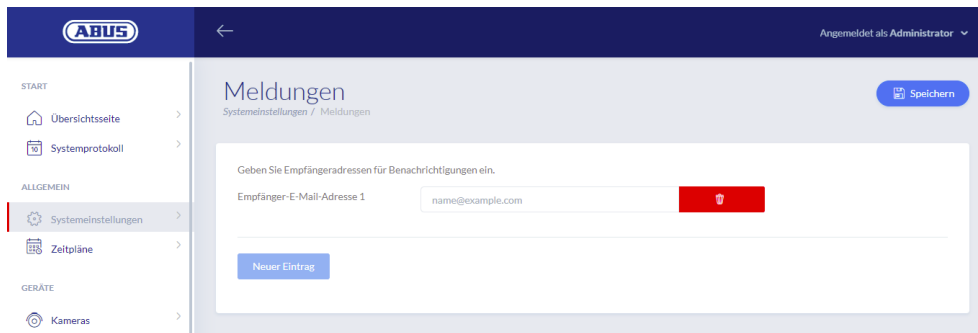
ABUS

Angemeldet als Administrator

START

Übersichtsseite

10 Systemprotokoll

ALLGEMEIN

Systemeinstellungen

Zeitpläne

GERÄTE

Kameras

Meldungen

Systemeinstellungen / Meldungen

Speichern

Geben Sie Empfängeradressen für Benachrichtigungen ein.

Empfänger-E-Mail-Adresse 1

name@example.com

Neuer Eintrag